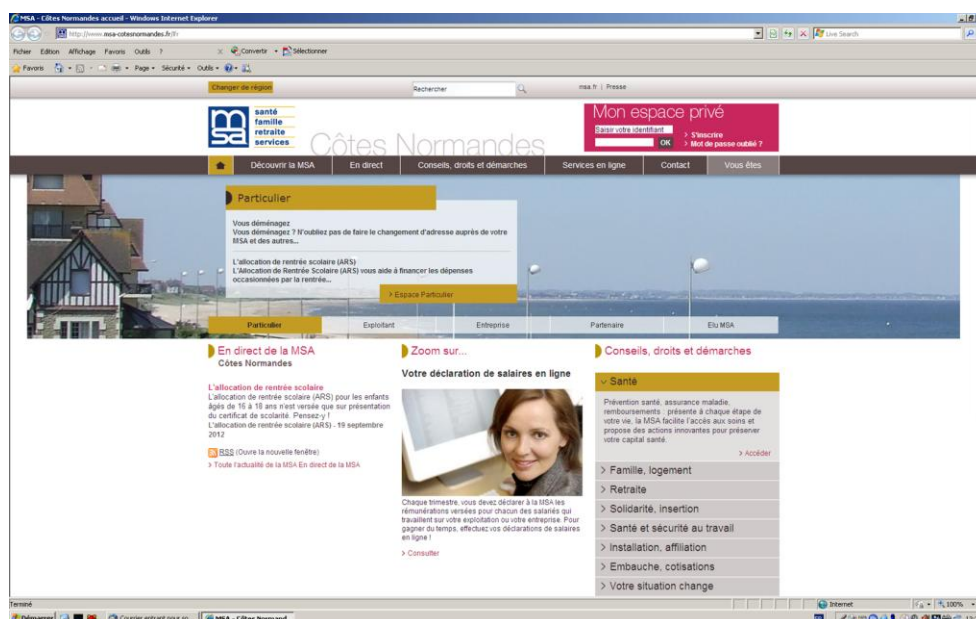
MSA - Côtes Normandes accueil - Windows Internet Explorer

http://www.msa-cotesnormandes.fr/lfr

Live Search

Fichier Edition Affichage Favoris Outils ?

Convertir Sélectionner

Favoris Page Sécurité Outils

Changer de région

Rechercher

msa.fr | Presse

santé famille retraite services

Côtes Normandes

Mon espace privé

Saisir votre identifiant

OK

> S'inscrire
> Mot de passe oublié ?

Découvrir la MSA | En direct | Conseils, droits et démarches | Services en ligne | Contact | Vous êtes

Particulier

Vous déménagez
Vous déménagez ? N'oubliez pas de faire le changement d'adresse auprès de votre MSA et des autres...

L'allocation de rentrée scolaire (ARS)
L'Allocation de Rentrée Scolaire (ARS) vous aide à financer les dépenses occasionnées par la rentrée...

> Espace Particulier

Particulier | Exploitant | Entreprise | Partenaire | Elu MSA

En direct de la MSA
Côtes Normandes

L'allocation de rentrée scolaire
L'allocation de rentrée scolaire (ARS) pour les enfants âgés de 16 à 18 ans n'est versée que sur présentation du certificat de scolarité. Pensez-y !
L'allocation de rentrée scolaire (ARS) - 19 septembre 2012

RSS (Ouvre la nouvelle fenêtre)
> Toute l'actualité de la MSA En direct de la MSA

Zoom sur...

Votre déclaration de salaires en ligne

Chaque trimestre, vous devez déclarer à la MSA les rémunérations versées pour chacun des salariés qui travaillent sur votre exploitation ou votre entreprise. Pour gagner du temps, effectuez vos déclarations de salaires en ligne !

> Consulter

Conseils, droits et démarches

Santé

Prévention santé, assurance maladie, remboursements : présente à chaque étape de votre vie, la MSA facilite l'accès aux soins et propose des actions innovantes pour préserver votre capital santé.

> Accéder

> Famille, logement
> Retraite
> Solidarité, insertion
> Santé et sécurité au travail
> Installation, affiliation
> Embauche, cotisations
> Votre situation change

Terminé

Internet

100%

Démarrer

Courrier entrant pour ...

MSA - Côtes Normand...